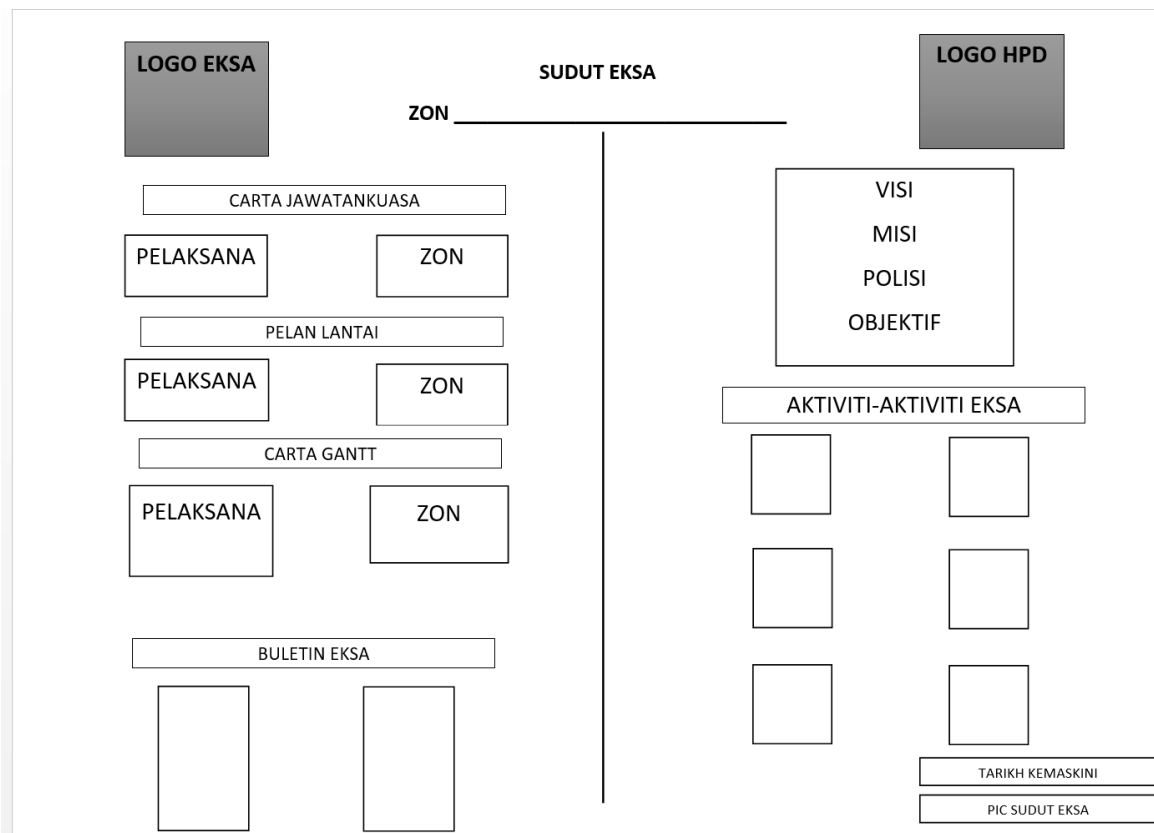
LOGO EKSA

SUDUT EKSA

ZON ______________________________

LOGO HPD

CARTA JAWATANKUASA

PELAKSANA

ZON

PELAN LANTAI

PELAKSANA

ZON

CARTA GANTT

PELAKSANA

ZON

BULETIN EKSA

VISI

MISI

POLISI

OBJEKTIF

AKTIVITI-AKTIVITI EKSA

TARIKH KEMASKINI

PIC SUDUT EKSA